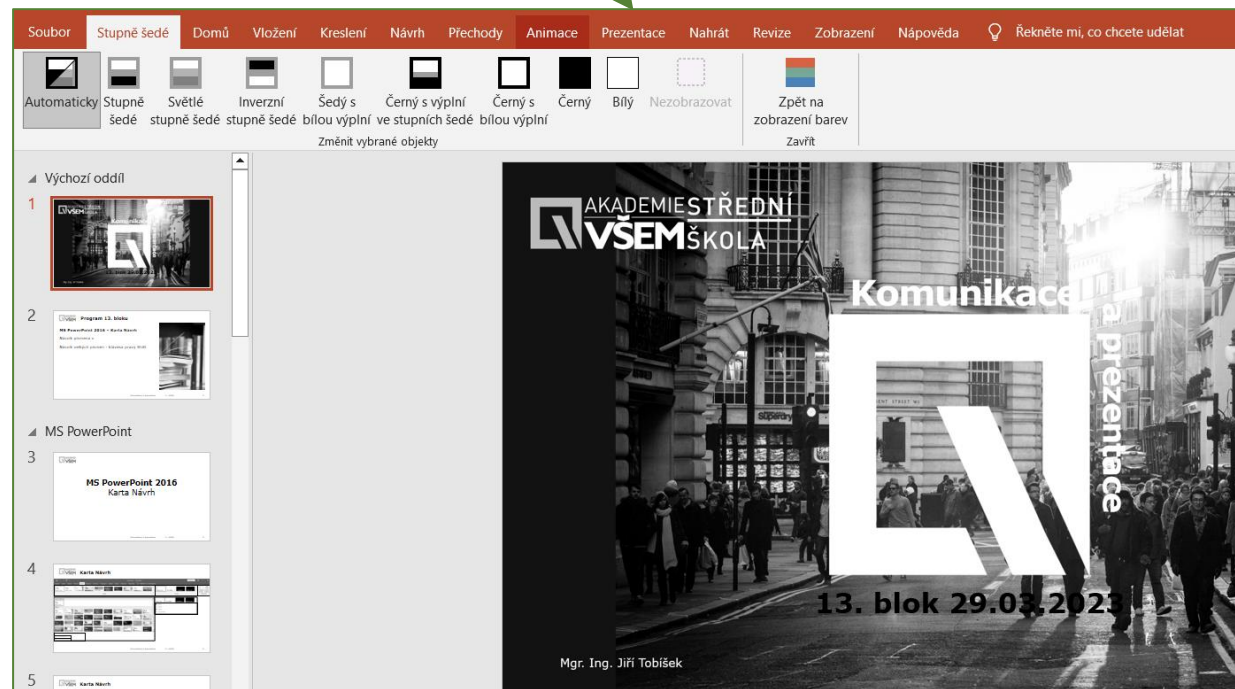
Soubor Stupně šedé Domů Vložení Kreslení Návrh Přechody Animace Prezentace Nahrát Revize Zobrazení Nápověda Řekněte mi, co chcete udělat

Automaticky Stupně šedé Světlé stupně šedé Inverzní stupně šedé Šedý s bílou výplní Černý s výplní ve stupních šedé Černý s bílou výplní Černý Bílý Nezobrazovat
Změnit vybrané objekty

Zpět na zobrazení barev
Zavřít

Výchozí oddíl

1

2

Program 13. bloku

MS PowerPoint

3

MS PowerPoint 2016
Karta Návrh

4

Karta Návrh

5

Karta Návrh

AKADEMIE STŘEDNÍ VŠEM ŠKOLA

Komunikace a prezentace

13. blok 29.03.2023

Mgr. Ing. Jiří Tobíšek